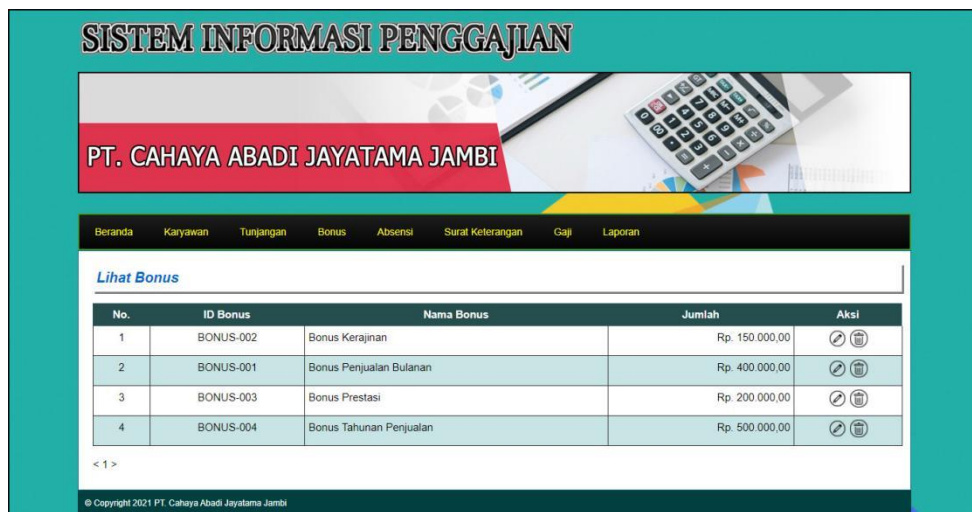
SISTEM INFORMASI PENGGAJIAN

PT. CAHAYA ABADI JAYATAMA JAMBI

Beranda Karyawan Tunjangan Bonus Absensi Surat Keterangan Gaji Laporan

Lihat Bonus

| No. | ID Bonus | Nama Bonus | Jumlah | Aksi |
|---|---|---|---|---|
| 1 | BONUS-002 | Bonus Kerajinan | Rp. 150.000,00 | |
| 2 | BONUS-001 | Bonus Penjualan Bulanan | Rp. 400.000,00 | |
| 3 | BONUS-003 | Bonus Prestasi | Rp. 200.000,00 | |
| 4 | BONUS-004 | Bonus Tahunan Penjualan | Rp. 500.000,00 | |

< 1 >

© Copyright 2021 PT. Cahaya Abadi Jayatama Jambi